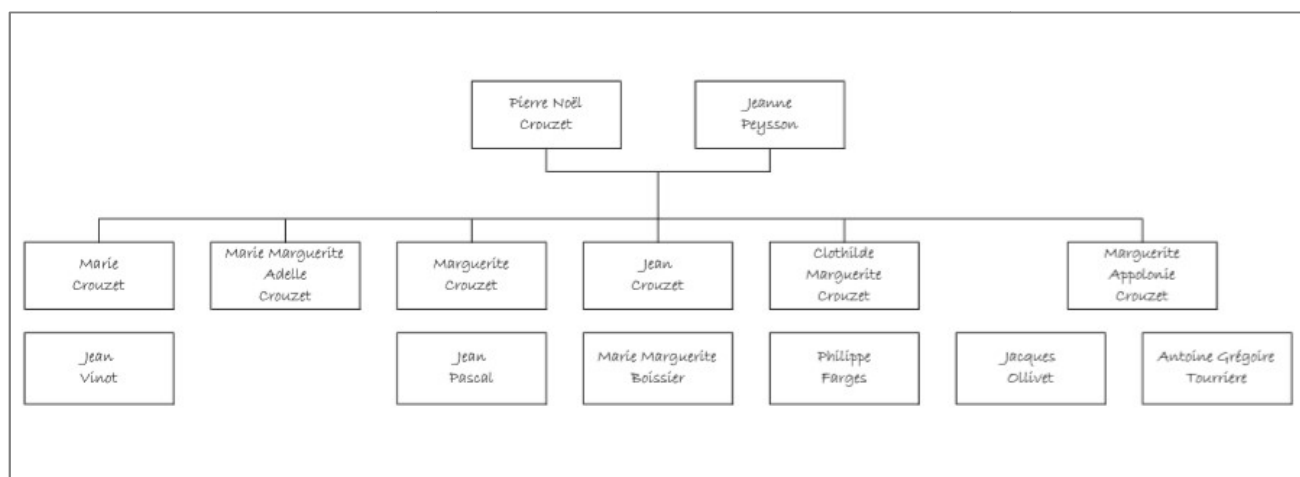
Pierre Noël Crouzet

Jeanne Peysson

Marie Crouzet

Marie Marguerite Adelle Crouzet

Marguerite Crouzet

Jean Crouzet

Clothilde Marguerite Crouzet

Marguerite Appolonie Crouzet

Jean Vinot

Jean Pascal

Marie Marguerite Boissier

Philippe Farges

Jacques Ollivet

Antoine Grégoire Tourriere